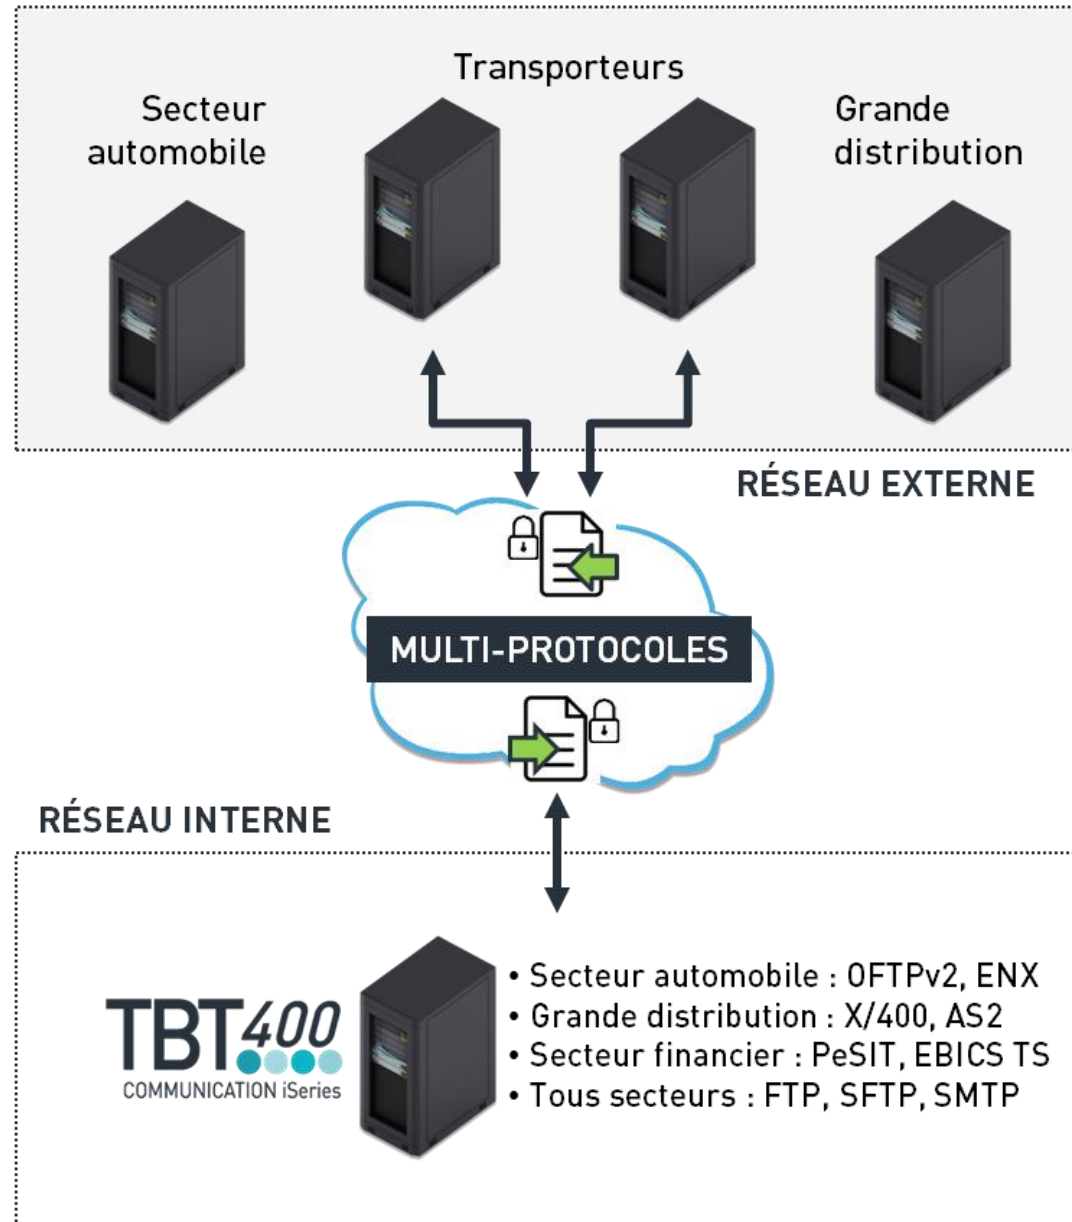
Transporteurs

Secteur automobile

Grande distribution

RÉSEAU EXTERNE

MULTI-PROTOCOLES

RÉSEAU INTERNE

TBT400
COMMUNICATION iSeries

• Secteur automobile : OFTPv2, ENX
• Grande distribution : X/400, AS2
• Secteur financier : PeSIT, EBICS TS
• Tous secteurs : FTP, SFTP, SMTP